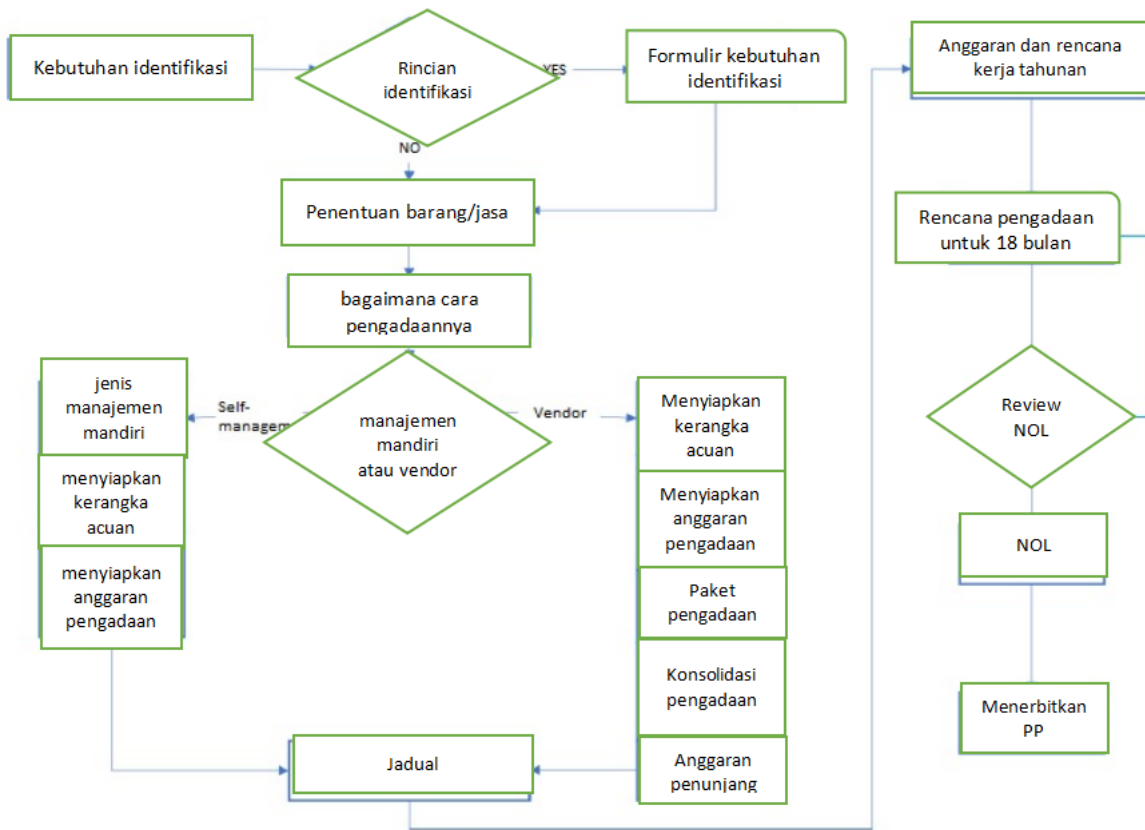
Kebutuhan identifikasi

Rincian identifikasi

YES

Formulir kebutuhan identifikasi

NO

Penentuan barang/jasa

bagaimana cara pengadaannya

jenis manajemen mandiri

Self-managem

manajemen mandiri atau vendor

Vendor

menyiapkan kerangka acuan

menyiapkan anggaran pengadaan

Menyiapkan kerangka acuan

Menyiapkan anggaran pengadaan

Paket pengadaan

Konsolidasi pengadaan

Anggaran penunjang

Jadual

Anggaran dan rencana kerja tahunan

Rencana pengadaan untuk 18 bulan

Review NOL

NOL

Menerbitkan PP